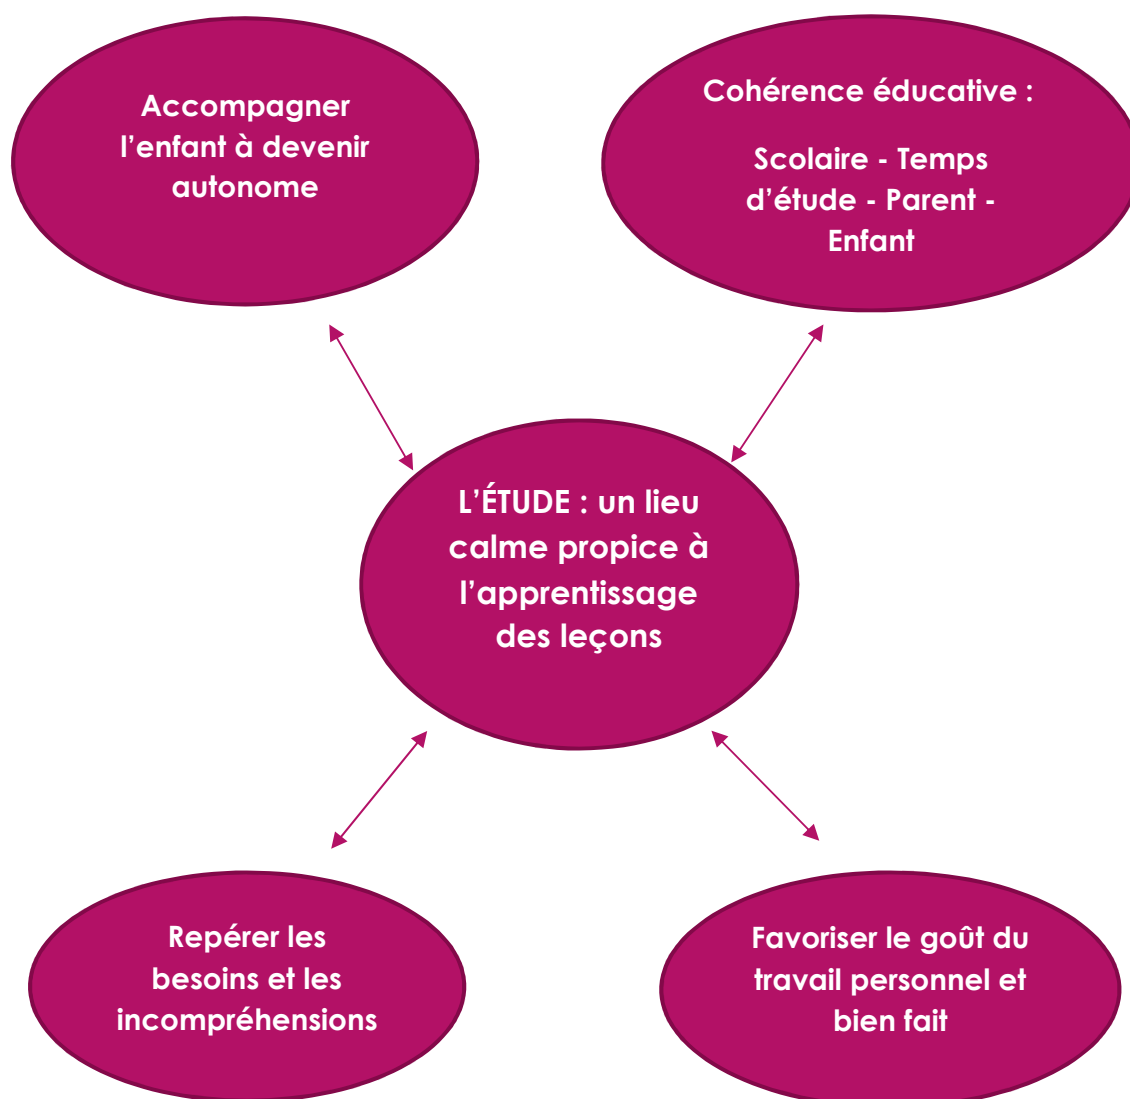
Accompagner l’enfant à devenir autonome

Cohérence éducative :

Scolaire - Temps d’étude - Parent - Enfant

L’ÉTUDE : un lieu calme propice à l’apprentissage des leçons

Repérer les besoins et les incompréhensions

Favoriser le goût du travail personnel et bien fait